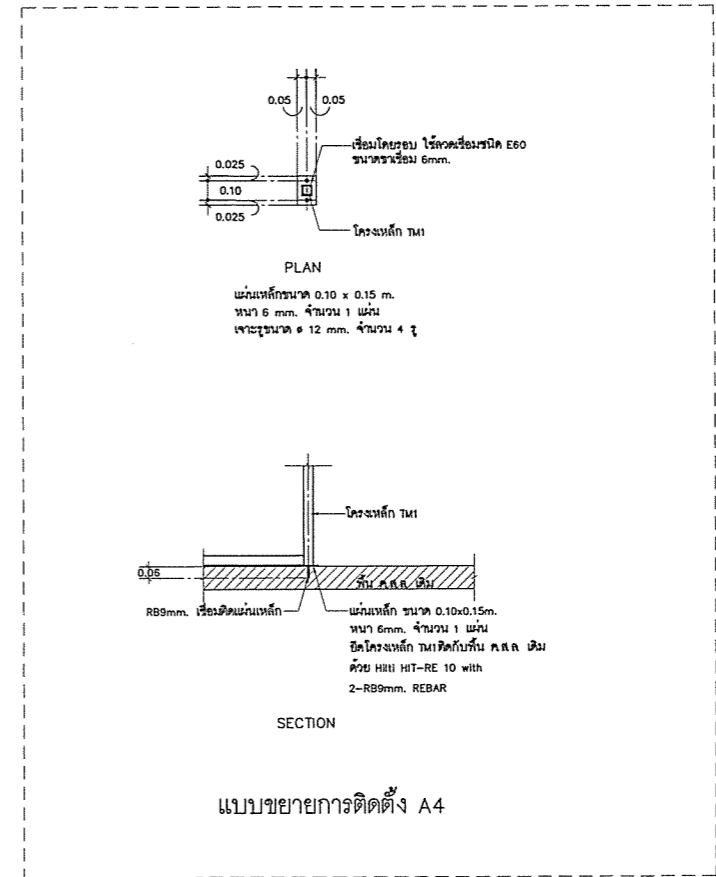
0.05
0.05
เชื่อมโดยรอบ ใช้ลวดเชื่อมชนิด E60 ขนาดราเชื่อม 6mm.
0.025
0.10
0.025
โครงเหล็ก TM1

PLAN

แผ่นเหล็กขนาด 0.10 x 0.15 m.
หนา 6 mm. จำนวน 1 แผ่น
เจาะรูขนาด ø 12 mm. จำนวน 4 รู

โครงเหล็ก TM1
0.06
พื้น ค.ส.ล. เดิม
RB9mm. เชื่อมติดแผ่นเหล็ก
แผ่นเหล็ก ขนาด 0.10x0.15m.
หนา 6mm. จำนวน 1 แผ่น
ยึดโครงเหล็ก TM1ติดกับพื้น ค.ส.ล. เดิม
ด้วย Hilti HIT-RE 10 with
2-RB9mm. REBAR

SECTION

แบบขยายการติดตั้ง A4